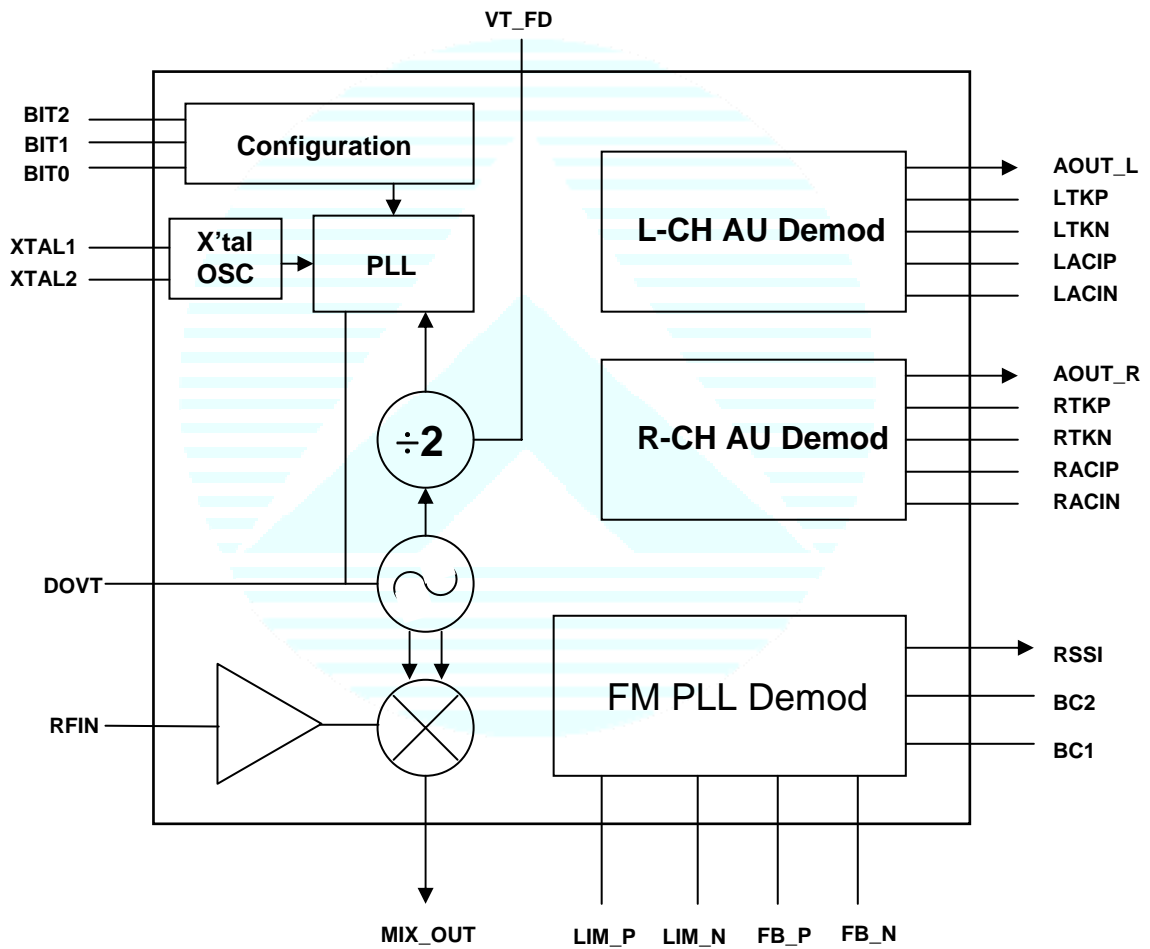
VT_FD

BIT2
BIT1
BIT0

Configuration

XTAL1
XTAL2

X'tal OSC

PLL

L-CH AU Demod

AOUT_L
LTKP
LTKN
LACIP
LACIN

R-CH AU Demod

AOUT_R
RTKP
RTKN
RACIP
RACIN

÷2

DOVT

RFIN

FM PLL Demod

RSSI
BC2
BC1

MIX_OUT
LIM_P
LIM_N
FB_P
FB_N